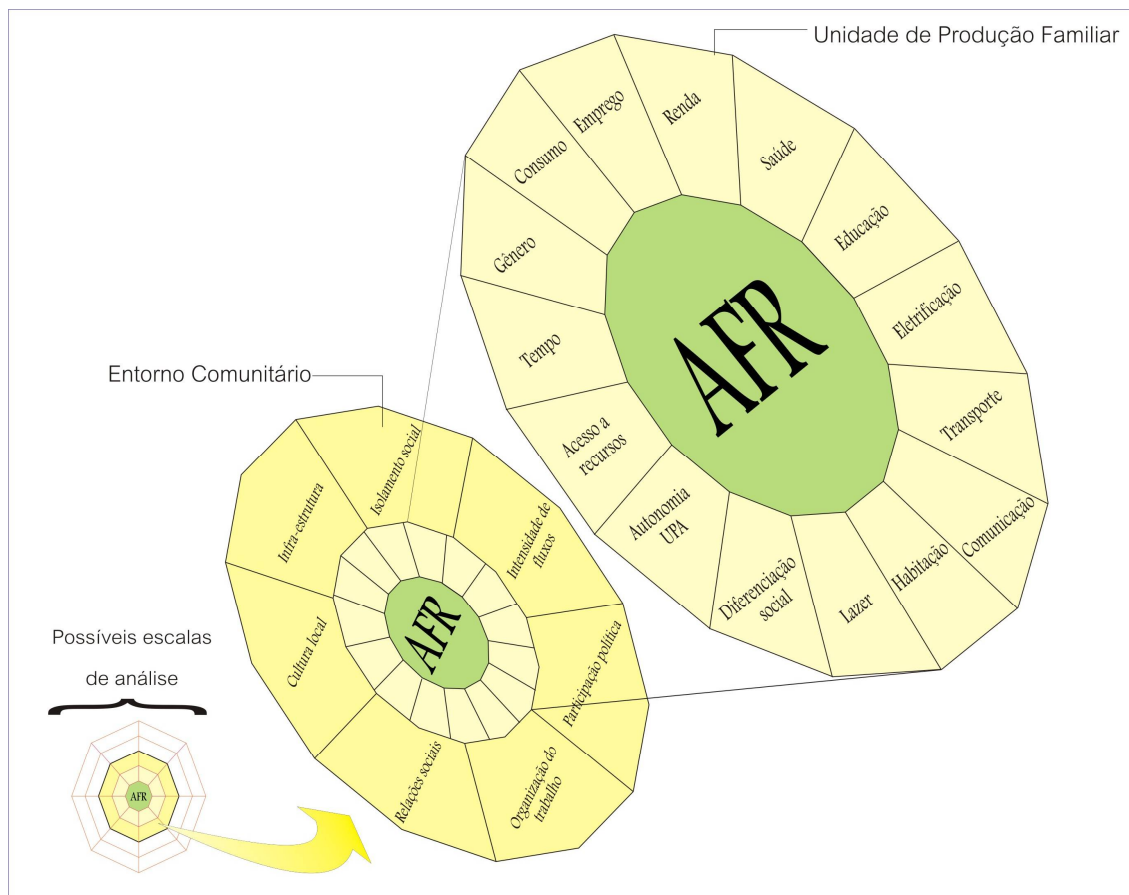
Unidade de Produção Familiar

Consumo
Emprego
Renda
Saúde
Educação
Gênero
Eletrificação
Tempo
AFR
Transporte
Acesso a recursos
Autonomia UPA
Diferenciação social
Lazer
Habitação
Comunicação

Entorno Comunitário

Infra-estrutura
Isolamento social
Intensidade de fluxos
Cultura local
AFR
Participação política
Relações sociais
Organização do trabalho

Possíveis escalas de análise

AFR